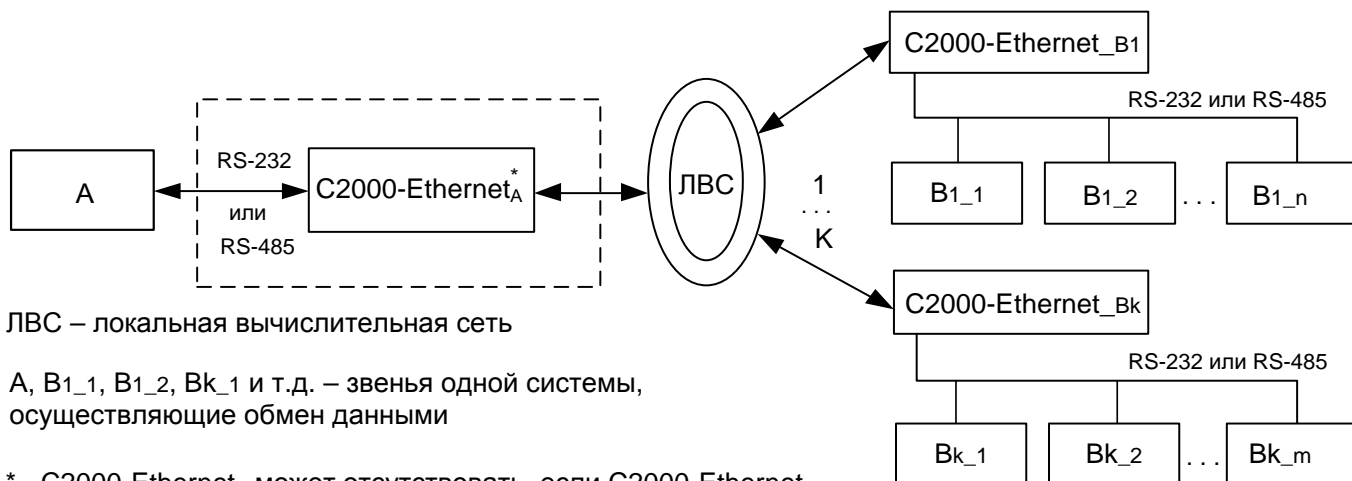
C2000-Ethernet_B1

RS-232 или RS-485

A

RS-232

или

RS-485

C2000-Ethernet$^{*}_{A}$

ЛВС

1

. . .

K

B1_1

B1_2

. . .

B1_n

C2000-Ethernet_Bk

RS-232 или RS-485

ЛВС – локальная вычислительная сеть

A, B1_1, B1_2, Bk_1 и т.д. – звенья одной системы, осуществляющие обмен данными

Bk_1

Bk_2

. . .

Bk_m

* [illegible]